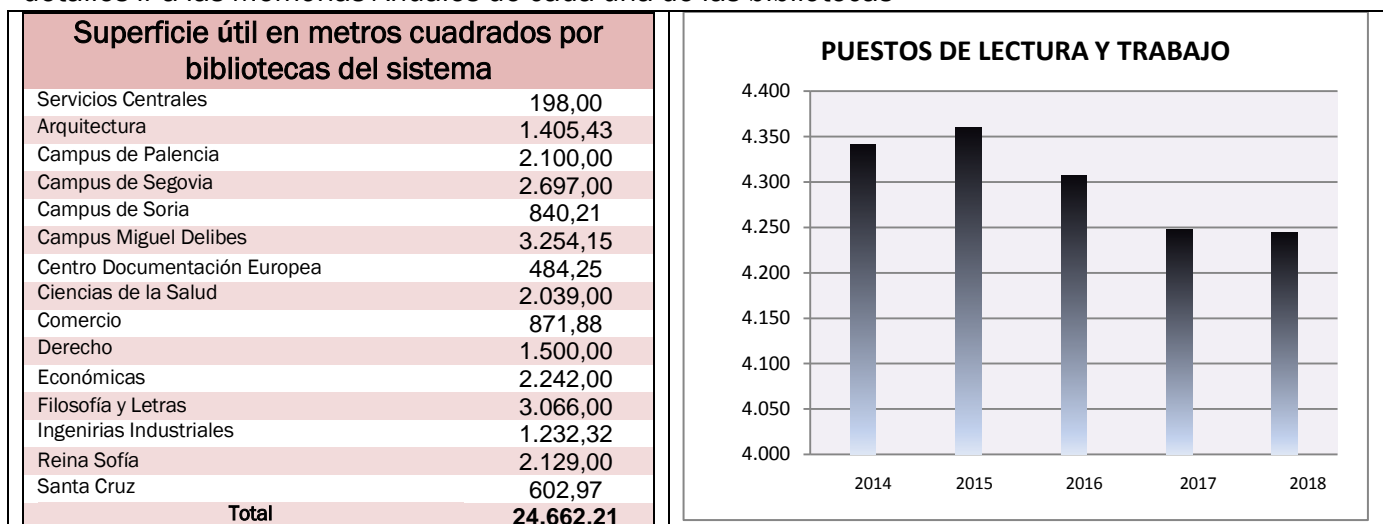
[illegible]

| Superficie útil en metros cuadrados por bibliotecas del sistema | |
|---|---|
| Servicios Centrales | 198,00 |
| Arquitectura | 1.405,43 |
| Campus de Palencia | 2.100,00 |
| Campus de Segovia | 2.697,00 |
| Campus de Soria | 840,21 |
| Campus Miguel Delibes | 3.254,15 |
| Centro Documentación Europea | 484,25 |
| Ciencias de la Salud | 2.039,00 |
| Comercio | 871,88 |
| Derecho | 1.500,00 |
| Económicas | 2.242,00 |
| Filosofía y Letras | 3.066,00 |
| Ingenirias Industriales | 1.232,32 |
| Reina Sofía | 2.129,00 |
| Santa Cruz | 602,97 |
| Total | 24.662,21 |

PUESTOS DE LECTURA Y TRABAJO

4.400
4.350
4.300
4.250
4.200
4.150
4.100
4.050
4.000

2014 2015 2016 2017 2018